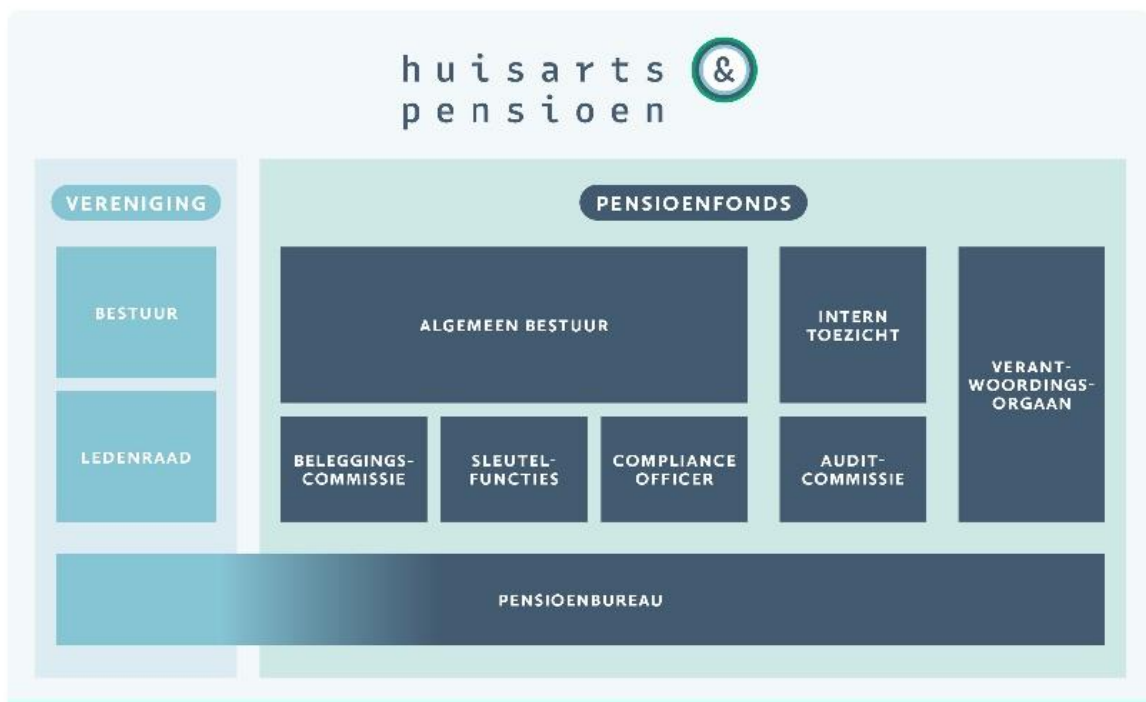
huisarts &
pensioen

VERENIGING

BESTUUR

LEDENRAAD

PENSIOENFONDS

ALGEMEEN BESTUUR

BELEGGINGSCOMMISSIE

SLEUTELFUNCTIES

COMPLIANCE OFFICER

INTERN TOEZICHT

AUDITCOMMISSIE

VERANTWOORDINGSORGAAN

PENSIOENBUREAU